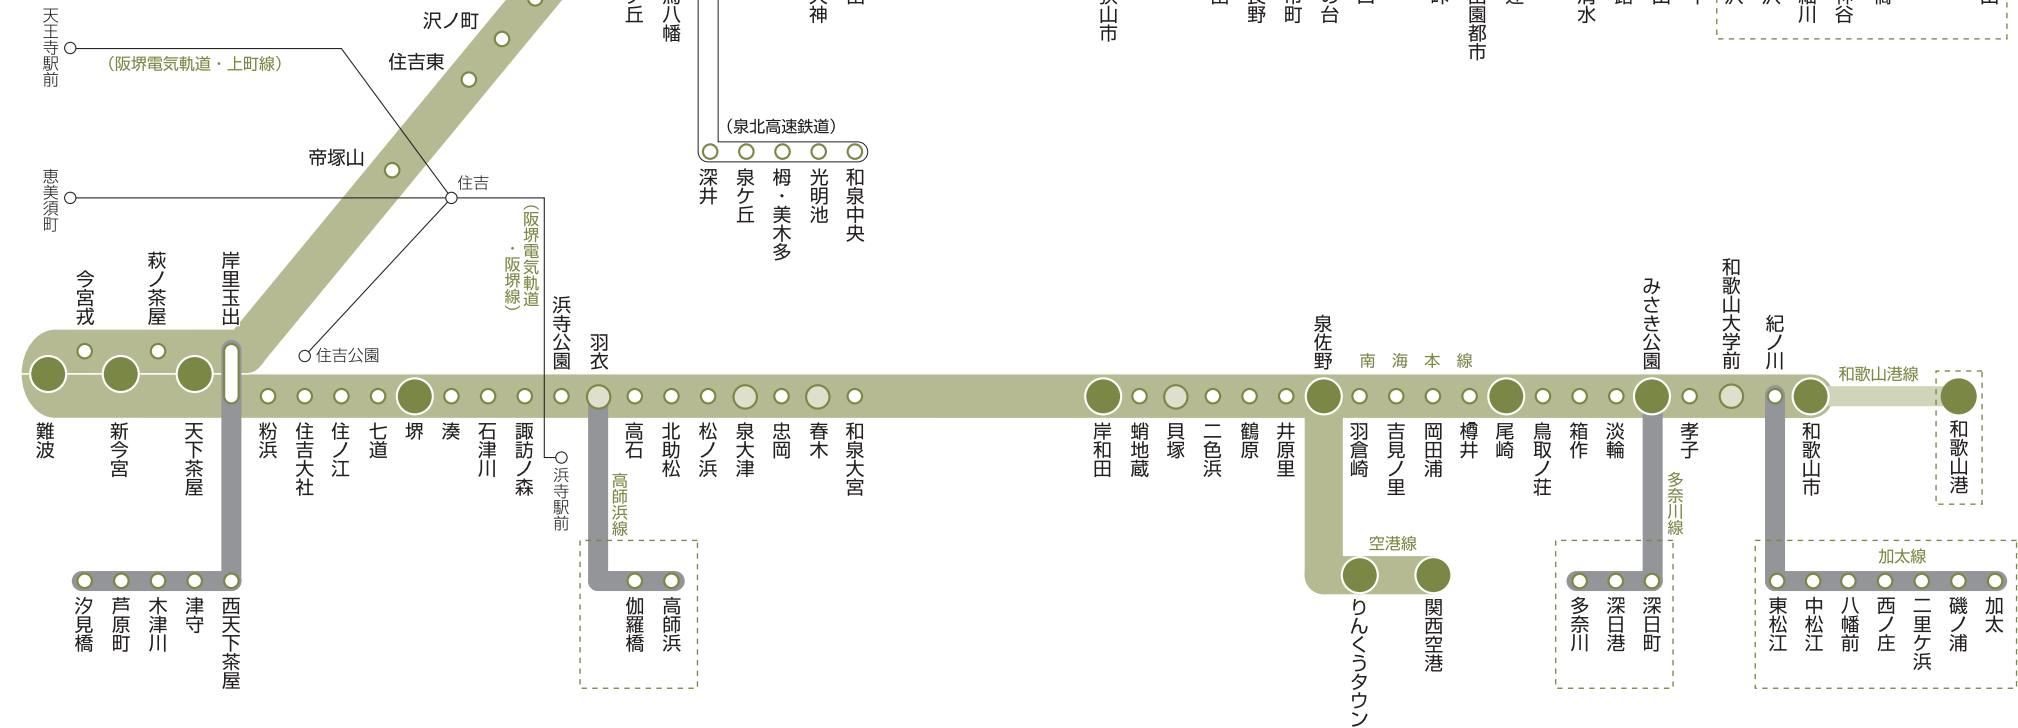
天王寺駅前
（阪堺電気軌道・上町線）
沢ノ町
住吉東
帝塚山
住吉
恵美須町
（阪堺電気軌道・阪堺線）
住吉公園
今宮戎
萩ノ茶屋
岸里玉出
難波
新今宮
天下茶屋
汐見橋
芦原町
木津川
津守
西天下茶屋
粉浜
住吉大社
住ノ江
七道
堺
湊
石津川
諏訪ノ森
浜寺公園
浜寺駅前
羽衣
高石
北助松
松ノ浜
泉大津
忠岡
春木
和泉大宮
高師浜線
伽羅橋
高師浜
（泉北高速鉄道）
深井
泉ケ丘
栂・美木多
光明池
和泉中央
岸和田
蛸地蔵
貝塚
二色浜
鶴原
井原里
泉佐野
南海本線
羽倉崎
吉見ノ里
岡田浦
樽井
尾崎
鳥取ノ荘
箱作
淡輪
みさき公園
孝子
和歌山大学前
紀ノ川
和歌山市
和歌山港線
和歌山港
空港線
りんくうタウン
関西空港
多奈川線
多奈川
深日港
深日町
加太線
東松江
中松江
八幡前
西ノ庄
二里ケ浜
磯ノ浦
加太